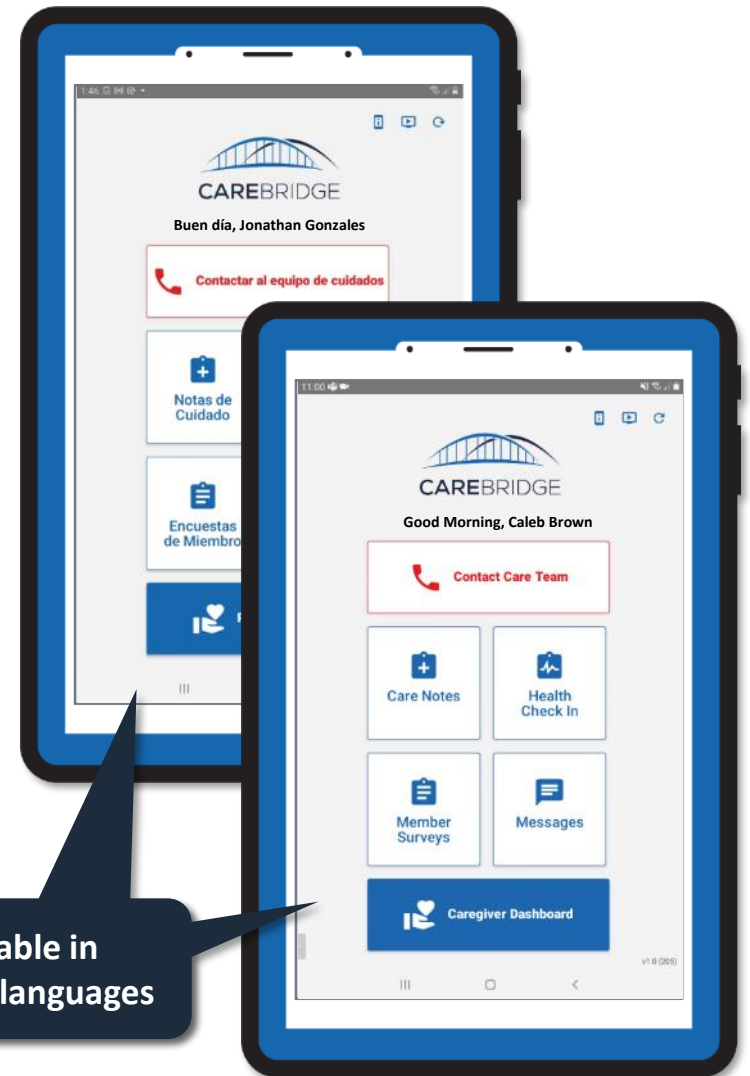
1:46

CAREBRIDGE

Buen día, Jonathan Gonzales

Contactar al equipo de cuidados

Notas de Cuidado

Encuestas de Miembro

11:00

CAREBRIDGE

Good Morning, Caleb Brown

Contact Care Team

Care Notes

Health Check In

Member Surveys

Messages

Caregiver Dashboard

v1.0 (205)

able in
languages